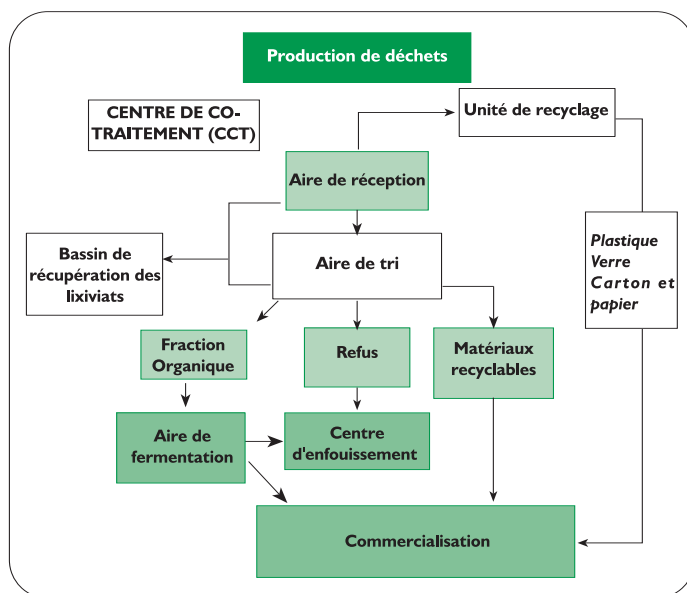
Production de déchets

CENTRE DE CO-TRAITEMENT (CCT)

Unité de recyclage

Aire de réception

Bassin de récupération des lixiviats

Aire de tri

Plastique
Verre
Carton et papier

Fraction Organique

Refus

Matériaux recyclables

Aire de fermentation

Centre d'enfouissement

Commercialisation